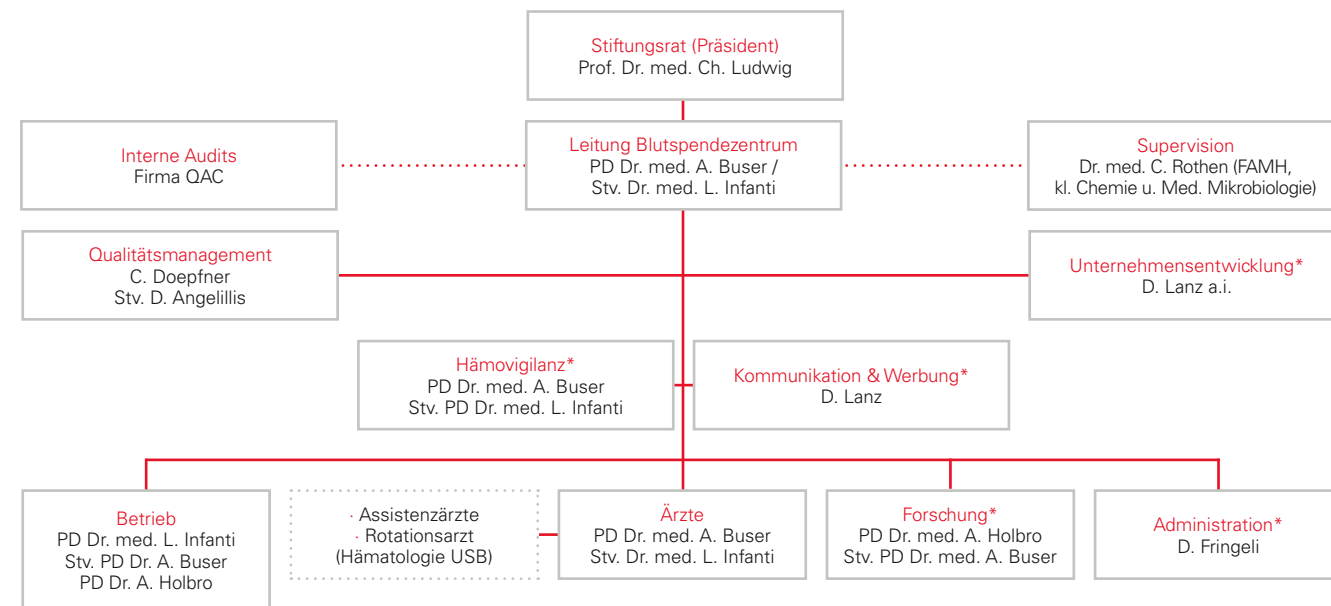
Stiftungsrat (Präsident)
Prof. Dr. med. Ch. Ludwig

Interne Audits
Firma QAC

Leitung Blutspendezentrum
PD Dr. med. A. Buser /
Stv. Dr. med. L. Infanti

Supervision
Dr. med. C. Rothen (FAMH, kl. Chemie u. Med. Mikrobiologie)

Qualitätsmanagement
C. Doepfner
Stv. D. Angelillis

Unternehmensentwicklung*
D. Lanz a.i.

Hämovigilanz*
PD Dr. med. A. Buser
Stv. PD Dr. med. L. Infanti

Kommunikation & Werbung*
D. Lanz

Betrieb
PD Dr. med. L. Infanti
Stv. PD Dr. A. Buser
PD Dr. A. Holbro

· Assistenzärzte
· Rotationsarzt
(Hämatologie USB)

Ärzte
PD Dr. med. A. Buser
Stv. Dr. med. L. Infanti

Forschung*
PD Dr. med. A. Holbro
Stv. PD Dr. med. A. Buser

Administration*
D. Fringeli